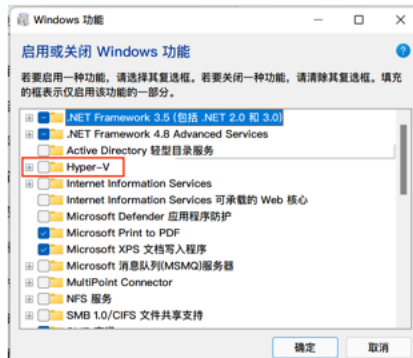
Windows 功能

启用或关闭 Windows 功能

若要启用一种功能，请选择其复选框。若要关闭一种功能，请清除其复选框。填充的框表示仅启用该功能的一部分。

.NET Framework 3.5 (包括 .NET 2.0 和 3.0)
.NET Framework 4.8 Advanced Services
Active Directory 轻型目录服务
Hyper-V
Internet Information Services
Internet Information Services 可承载的 Web 核心
Microsoft Defender 应用程序防护
Microsoft Print to PDF
Microsoft XPS 文档写入程序
Microsoft 消息队列(MSMQ)服务器
MultiPoint Connector
NFS 服务
SMB 1.0/CIFS 文件共享支持
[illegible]

确定 取消